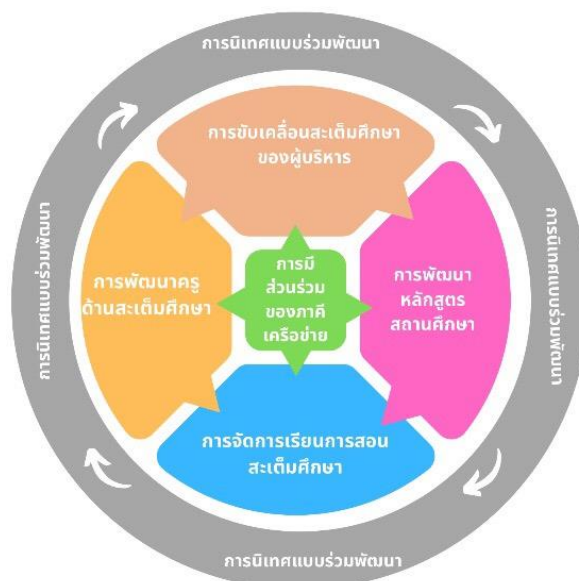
การนิเทศแบบร่วมพัฒนา

การขับเคลื่อนสะเต็มศึกษา ของผู้บริหาร

การพัฒนาครู ด้านสะเต็มศึกษา

การมีส่วนร่วม ของภาคีเครือข่าย

การพัฒนา หลักสูตร สถานศึกษา

การจัดการเรียนการสอน สะเต็มศึกษา

การนิเทศแบบร่วมพัฒนา

การนิเทศแบบร่วมพัฒนา

การนิเทศแบบร่วมพัฒนา